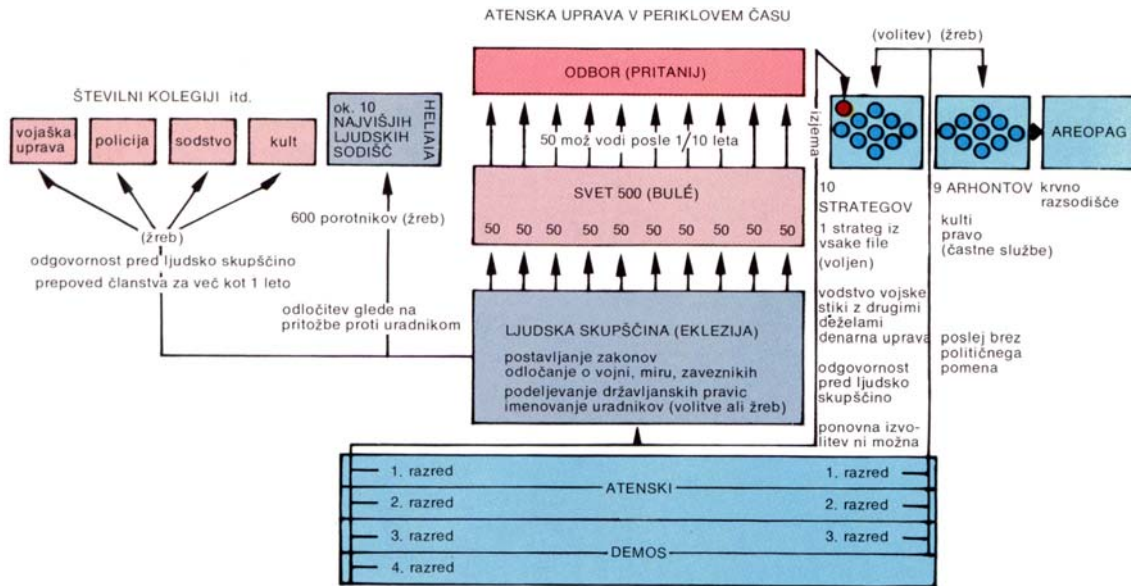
ATENSKA UPRAVA V PERIKLOVEM ČASU

(volitev) (žreb)

ODBOR (PRITANIJ)

ŠTEVILNI KOLEGIJI itd.

vojaška uprava

policija

sodstvo

kult

ok. 10 NAJVIŠJIH LJUDSKIH SODIŠČ

HELIAIA

50 mož vodi posle 1/10 leta

izjema

AREOPAG

SVET 500 (BULÉ)

50 50 50 50 50 50 50 50 50 50

10 STRATEGOV

1 strateg iz vsake file (voljen)

9 ARHONTOV

kulti pravo (častne službe)

krvno razsodišče

600 porotnikov (žreb)

(žreb)

odgovornost pred ljudsko skupščino

prepoved članstva za več kot 1 leto

odločitev glede na pritožbe proti uradnikom

LJUDSKA SKUPŠČINA (EKLEZIJA)

postavljanje zakonov

odločanje o vojni, miru, zaveznikih

podeljevanje državljanskih pravic

imenovanje uradnikov (volitve ali žreb)

vodstvo vojske

stiki z drugimi deželami

denarna uprava

odgovornost pred ljudsko skupščino

ponovna izvolitev ni možna

poslej brez političnega pomena

1. razred

1. razred

ATENSKI

2. razred

2. razred

3. razred

3. razred

DEMOS

4. razred